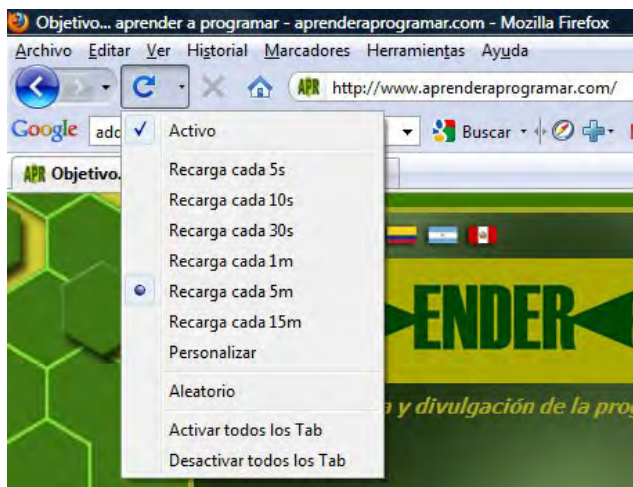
Objetivo... aprender a programar - aprenderaprogramar.com - Mozilla Firefox

Archivo Editar Ver Historial Marcadores Herramientas Ayuda

APR http://www.aprenderaprogramar.com/

Google ado

Buscar

APR Objetivo.

✓ Activo

Recarga cada 5s
Recarga cada 10s
Recarga cada 30s
Recarga cada 1m
Recarga cada 5m
Recarga cada 15m
Personalizar

Aleatorio

Activar todos los Tab
Desactivar todos los Tab

ENDER

a y divulgación de la prog